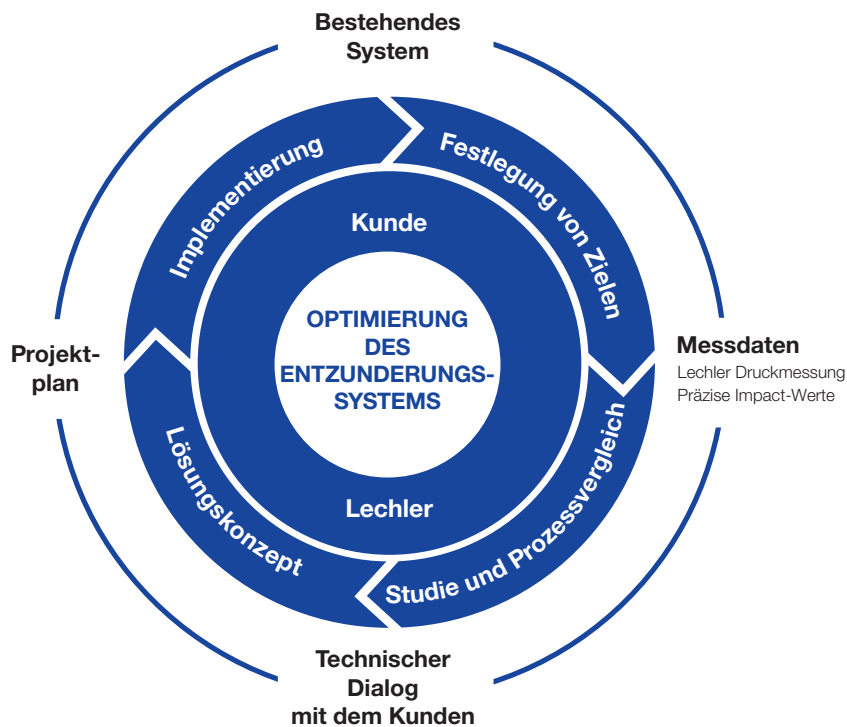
Bestehendes System

Festlegung von Zielen

Messdaten
Lechler Druckmessung
Präzise Impact-Werte

Studie und Prozessvergleich

Technischer Dialog mit dem Kunden

Lösungskonzept

Projektplan

Implementierung

Kunde

OPTIMIERUNG DES ENTZUNDERUNGS-SYSTEMS

Lechler